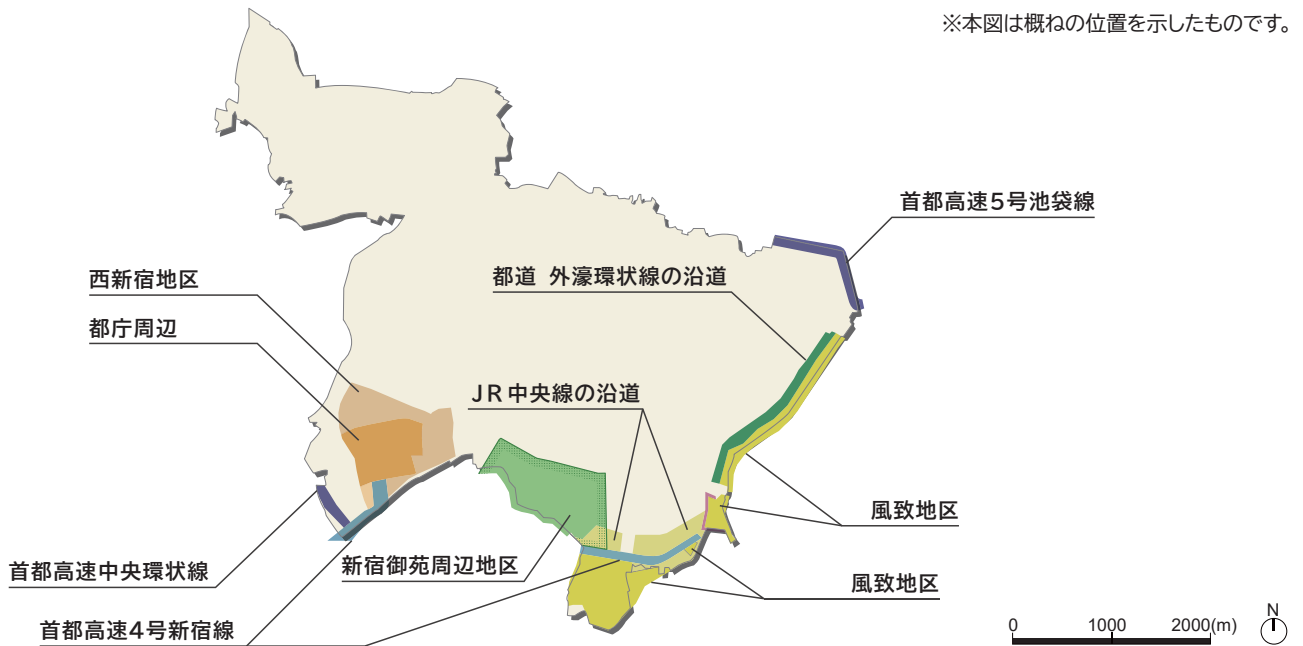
※本図は概ねの位置を示したものです。

首都高速５号池袋線

都道 外濠環状線の沿道

西新宿地区

都庁周辺

ＪＲ中央線の沿道

風致地区

首都高速中央環状線

新宿御苑周辺地区

風致地区

首都高速４号新宿線

0 1000 2000(m)

N